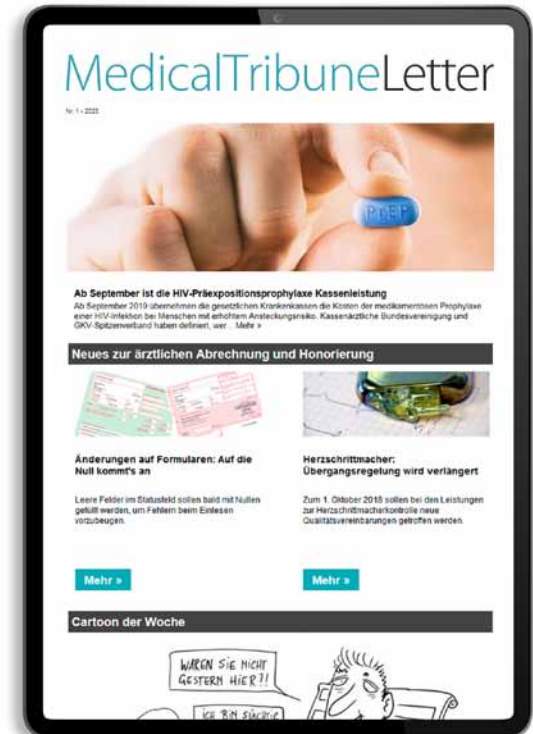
MedicalTribuneLetter

Nr. 1 • 2020

PrEP

Ab September ist die HIV-Präexpositionsprophylaxe Kassenleistung

Ab September 2019 übernehmen die gesetzlichen Krankenkassen die Kosten der medikamentösen Prophylaxe einer HIV-Infektion bei Menschen mit erhöhtem Ansteckungsrisiko. Kassenärztliche Bundesvereinigung und GKV-Spitzenverband haben definiert, wer... Mehr »

Neues zur ärztlichen Abrechnung und Honorierung

Änderungen auf Formularen: Auf die Null kommt's an

Leere Felder im Statusfeld sollen bald mit Nullen gefüllt werden, um Fehlern beim Einlesen vorzubeugen.

Mehr »

Herzschrittmacher: Übergangsregelung wird verlängert

Zum 1. Oktober 2018 sollen bei den Leistungen zur Herzschrittmacherkontrolle neue Qualitätsvereinbarungen getroffen werden.

Mehr »

Cartoon der Woche

WAREN SIE NICHT GESTERN HIER?!

ICH BIN SÜCHTIG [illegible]